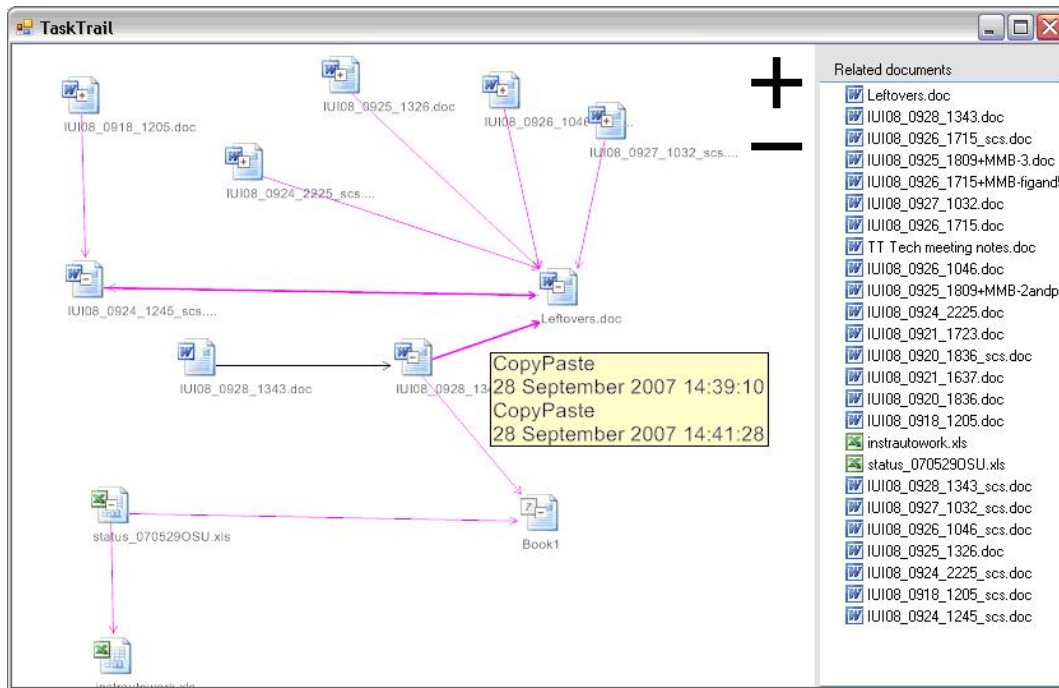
TaskTrail

IUI08_0918_1205.doc

IUI08_0925_1326.doc

IUI08_0926_1046

IUI08_0927_1032_scs....

IUI08_0924_2225_scs....

IUI08_0924_1245_scs....

Leftovers.doc

IUI08_0928_1343.doc

IUI08_0928_13

CopyPaste
28 September 2007 14:39:10
CopyPaste
28 September 2007 14:41:28

status_070529OSU.xls

Book1

instrautowork.xls

+
−

Related documents
Leftovers.doc
IUI08_0928_1343.doc
IUI08_0926_1715_scs.doc
IUI08_0925_1809+MMB-3.doc
IUI08_0926_1715+MMB-figand!
IUI08_0927_1032.doc
IUI08_0926_1715.doc
TT Tech meeting notes.doc
IUI08_0926_1046.doc
IUI08_0925_1809+MMB-2andp
IUI08_0924_2225.doc
IUI08_0921_1723.doc
IUI08_0920_1836_scs.doc
IUI08_0921_1637.doc
IUI08_0920_1836.doc
IUI08_0918_1205.doc
instrautowork.xls
status_070529OSU.xls
IUI08_0928_1343_scs.doc
IUI08_0927_1032_scs.doc
IUI08_0926_1046_scs.doc
IUI08_0925_1326.doc
IUI08_0924_2225_scs.doc
IUI08_0918_1205_scs.doc
IUI08_0924_1245_scs.doc